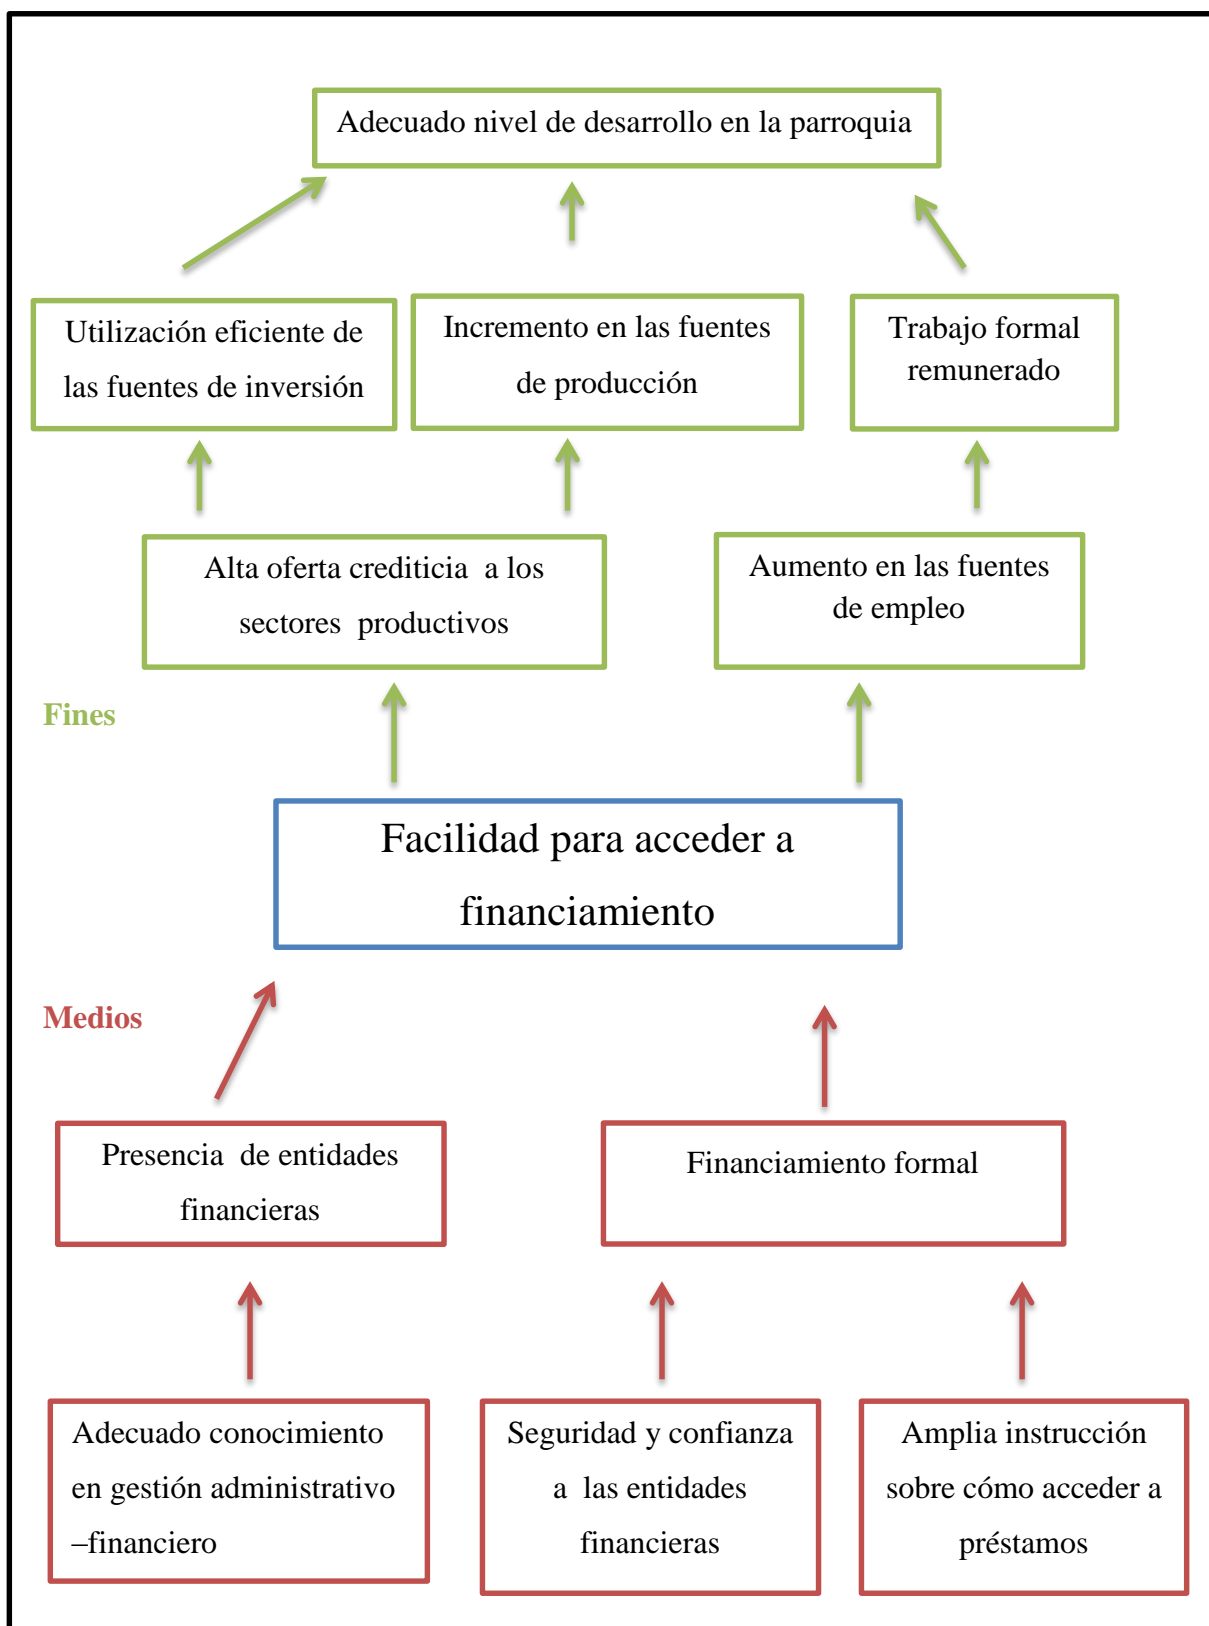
Adecuado nivel de desarrollo en la parroquia

Utilización eficiente de las fuentes de inversión

Incremento en las fuentes de producción

Trabajo formal remunerado

Alta oferta crediticia a los sectores productivos

Aumento en las fuentes de empleo

Fines

Facilidad para acceder a financiamiento

Medios

Presencia de entidades financieras

Financiamiento formal

Adecuado conocimiento en gestión administrativo –financiero

Seguridad y confianza a las entidades financieras

Amplia instrucción sobre cómo acceder a préstamos